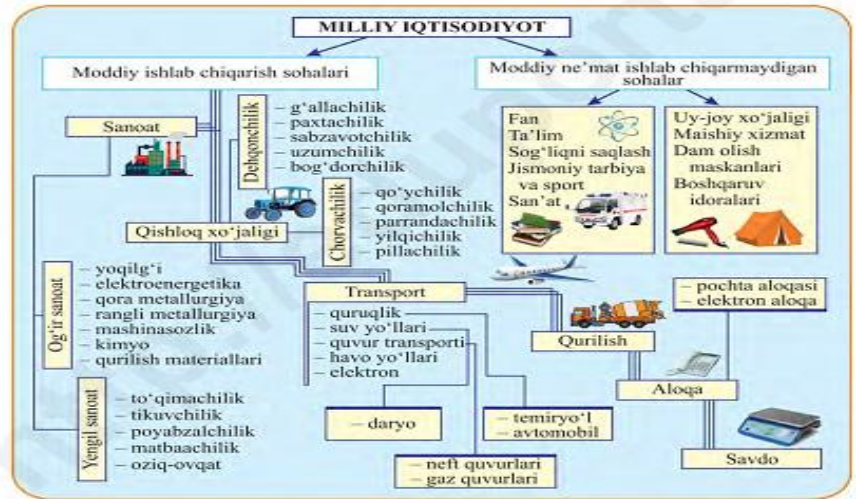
MILLIY IQTISODIYOT

Moddiy ishlab chiqarish sohalari

Moddiy ne'mat ishlab chiqarmaydigan sohalar

Sanoat

Dehqonchilik
– g'allachilik
– paxtachilik
– sabzavotchilik
– uzumchilik
– bog'dorchilik

Chorvachilik
– qo'ychilik
– qoramolchilik
– parrandachilik
– yilqichilik
– pillachilik

Qishloq xo'jaligi

Fan
Ta'lim
Sog'liqni saqlash
Jismoniy tarbiya va sport
San'at

Uy-joy xo'jaligi
Maishiy xizmat
Dam olish maskanlari
Boshqaruv idoralari

Og'ir sanoat
– yoqilg'i
– elektroenergetika
– qora metallurgiya
– rangli metallurgiya
– mashinasozlik
– kimyo
– qurilish materiallari

Yengil sanoat
– to'qimachilik
– tikuvchilik
– poyabzalchilik
– matbaachilik
– oziq-ovqat

Transport
– quruqlik
– suv yo'llari
– quvur transporti
– havo yo'llari
– elektron

– daryo

– temiryo'l
– avtomobil

– neft quvurlari
– gaz quvurlari

Qurilish

– pochta aloqasi
– elektron aloqa

Aloqa

Savdo